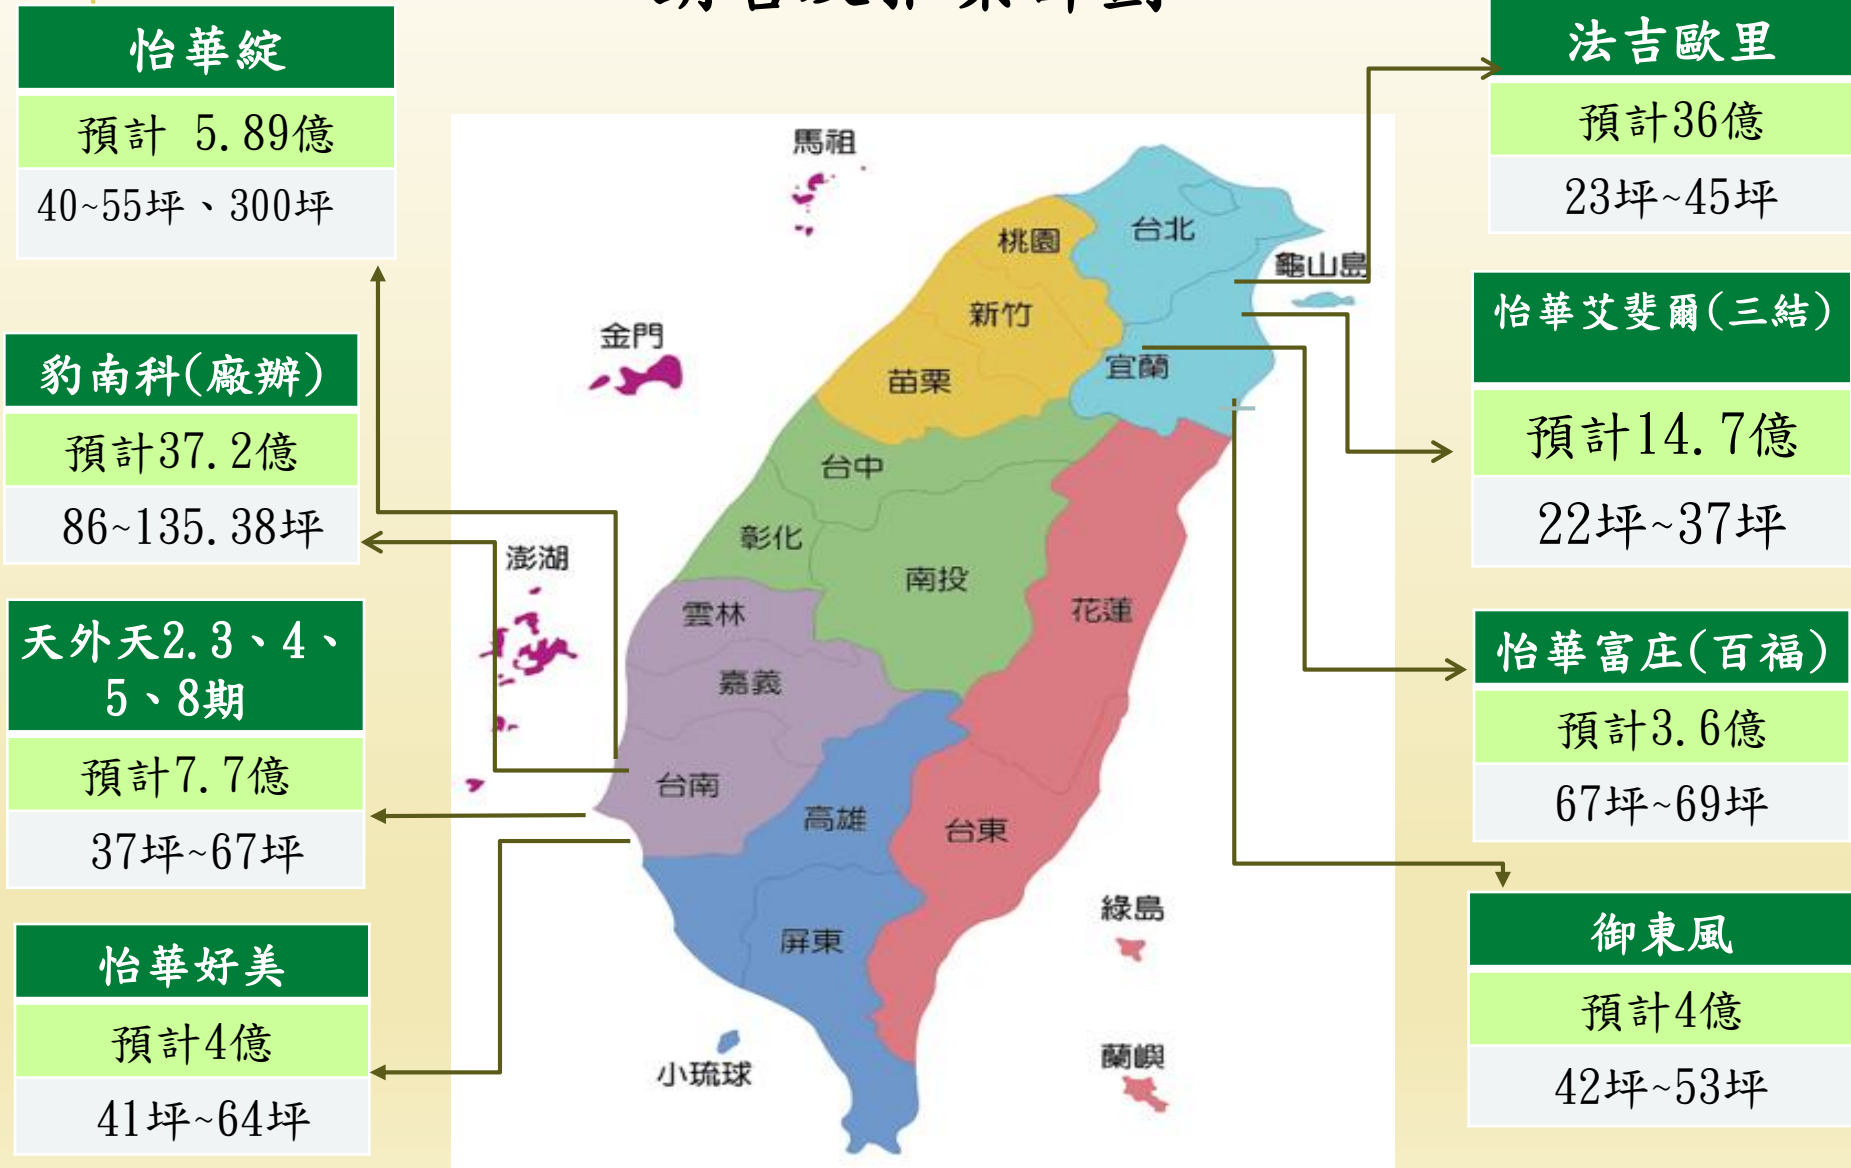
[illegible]

怡華綻
預計 5.89億
40~55坪、300坪

豹南科(廠辦)
預計37.2億
86~135.38坪

天外天2.3、4、5、8期
預計7.7億
37坪~67坪

怡華好美
預計4億
41坪~64坪

法吉歐里
預計36億
23坪~45坪

怡華艾斐爾(三結)
預計14.7億
22坪~37坪

怡華富庄(百福)
預計3.6億
67坪~69坪

御東風
預計4億
42坪~53坪

馬祖
金門
澎湖
台北
桃園
新竹
苗栗
宜蘭
龜山島
台中
彰化
南投
花蓮
雲林
嘉義
台南
高雄
台東
屏東
綠島
蘭嶼
小琉球